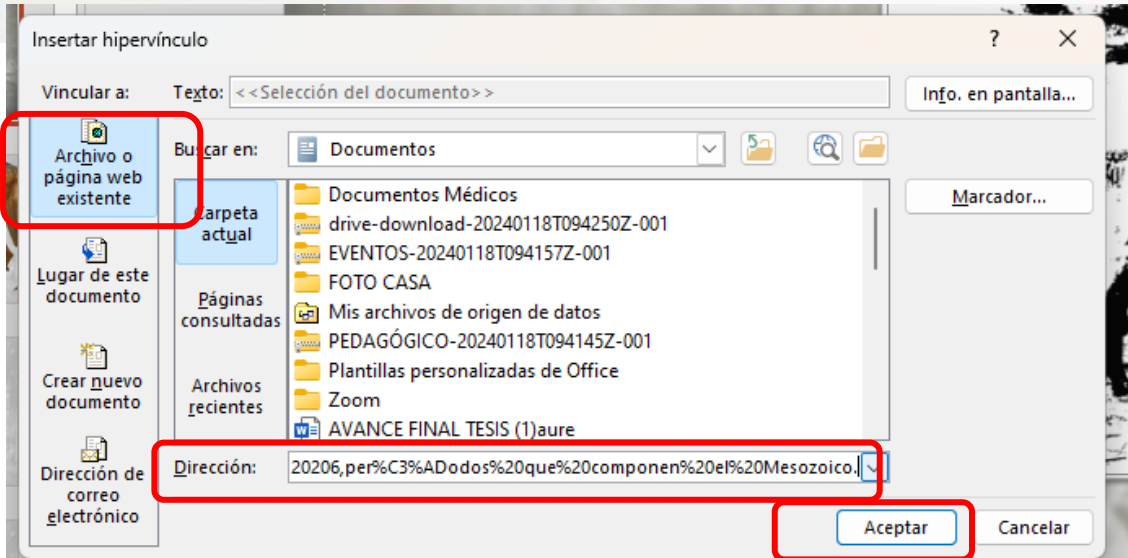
Insertar hipervínculo

?

Vincular a:

Texto: <<Selección del documento>>

Info. en pantalla...

Archivo o página web existente

Lugar de este documento

Crear nuevo documento

Dirección de correo electrónico

Buscar en: Documentos

Carpeta actual

Páginas consultadas

Archivos recientes

Documentos Médicos
drive-download-20240118T094250Z-001
EVENTOS-20240118T094157Z-001
FOTO CASA
Mis archivos de origen de datos
PEDAGÓGICO-20240118T094145Z-001
Plantillas personalizadas de Office
Zoom
AVANCE FINAL TESIS (1)aure

Marcador...

Dirección: 20206,per%C3%ADodos%20que%20componen%20el%20Mesozoico.

Aceptar

Cancelar